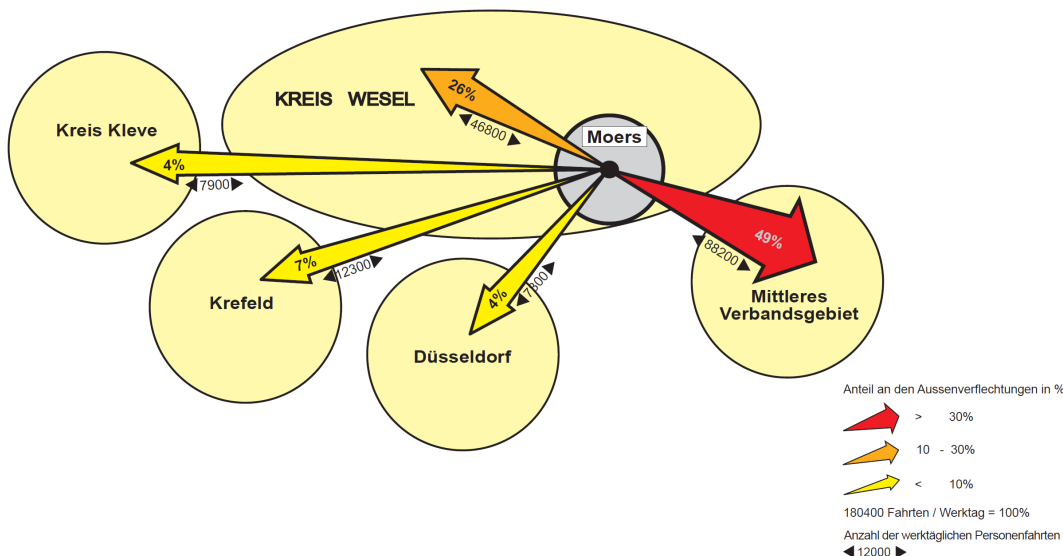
KREIS WESEL

26%

46800

Moers

Kreis Kleve

4%

7900

7%

12300

Krefeld

4%

7300

Düsseldorf

49%

88200

Mittleres Verbandsgebiet

Anteil an den Aussenverflechtungen in %

> 30%

10 - 30%

< 10%

180400 Fahrten / Werktag = 100%

Anzahl der werktäglichen Personenfahrten

12000